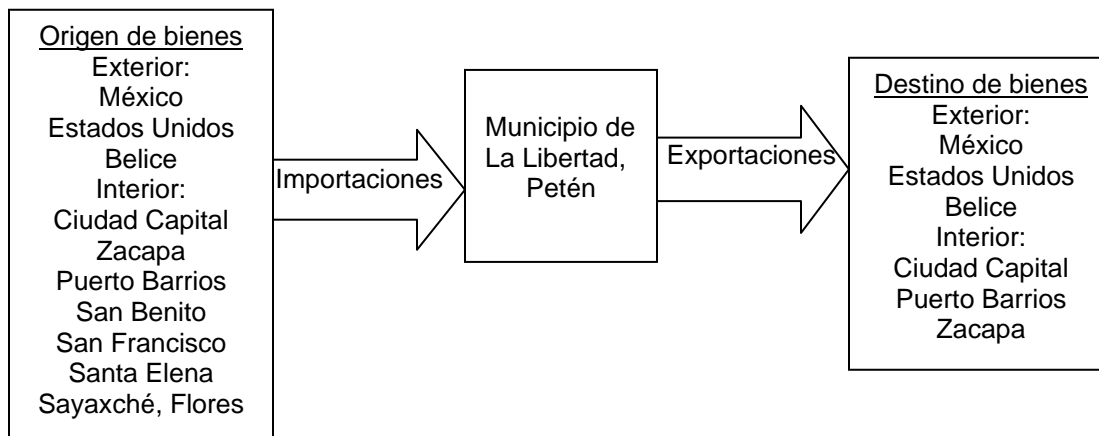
Origen de bienes
Exterior:
México
Estados Unidos
Belice
Interior:
Ciudad Capital
Zacapa
Puerto Barrios
San Benito
San Francisco
Santa Elena
Sayaxché, Flores

Importaciones

Municipio de La Libertad, Petén

Exportaciones

Destino de bienes
Exterior:
México
Estados Unidos
Belice
Interior:
Ciudad Capital
Puerto Barrios
Zacapa